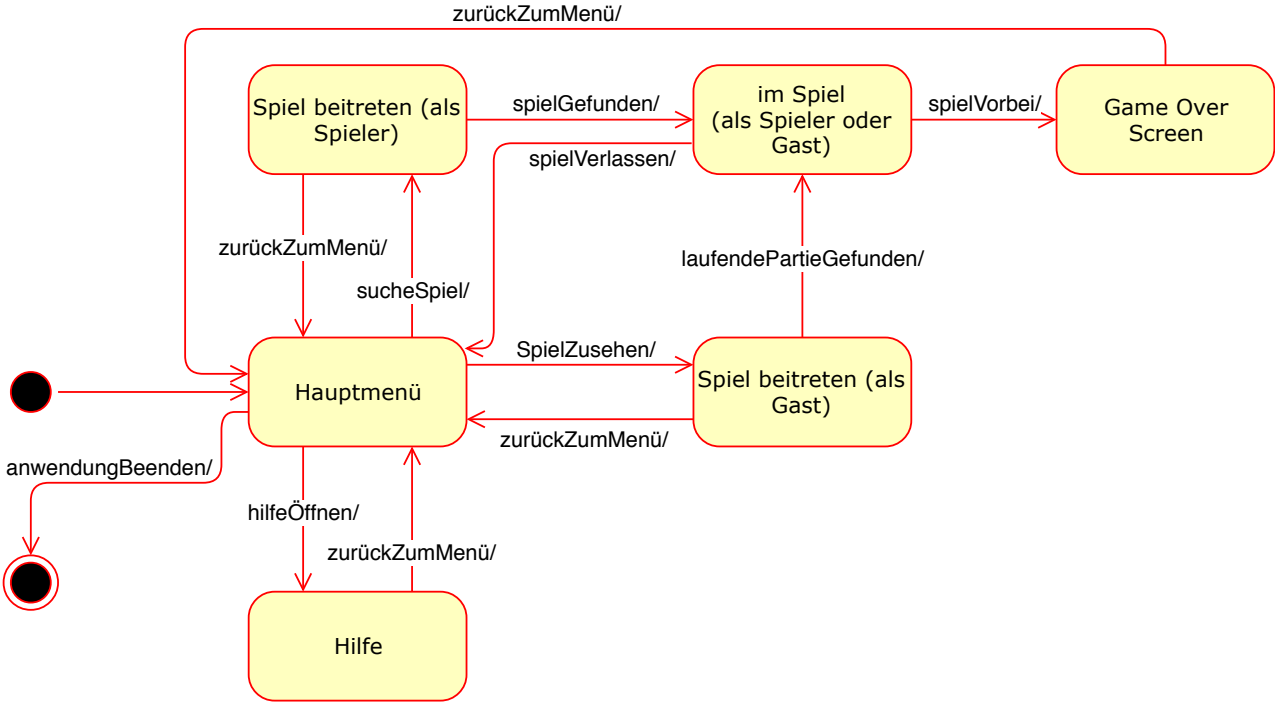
zurückZumMenü/

Spiel beitreten (als Spieler)

spielGefunden/

im Spiel (als Spieler oder Gast)

spielVorbei/

Game Over Screen

spielVerlassen/

zurückZumMenü/

sucheSpiel/

laufendePartieGefunden/

SpielZusehen/

Hauptmenü

Spiel beitreten (als Gast)

zurückZumMenü/

anwendungBeenden/

hilfeÖffnen/

zurückZumMenü/

Hilfe